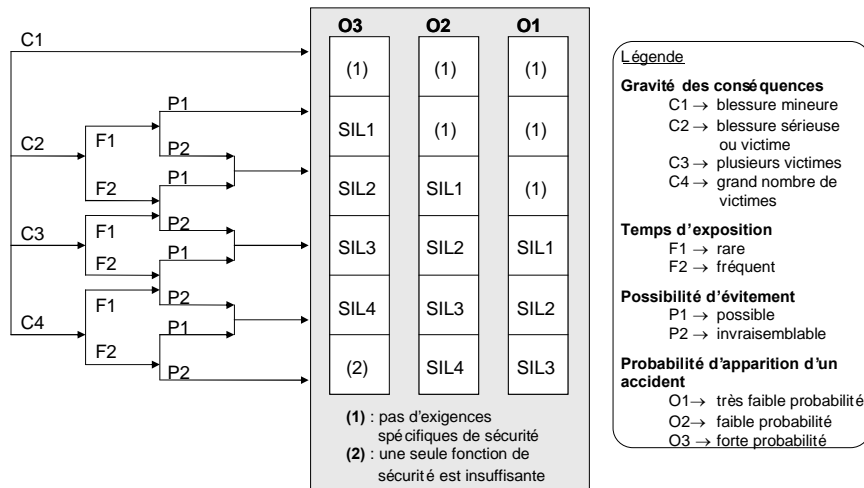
C1

C2

C3

C4

F1

F2

F1

F2

F1

F2

P1

P2

P1

P2

P1

P2

P1

P2

| O3 | O2 | O1 |
|---|---|---|
| (1) | (1) | (1) |
| SIL1 | (1) | (1) |
| SIL2 | SIL1 | (1) |
| SIL3 | SIL2 | SIL1 |
| SIL4 | SIL3 | SIL2 |
| (2) | SIL4 | SIL3 |

**(1)** : pas d'exigences spécifiques de sécurité
**(2)** : une seule fonction de sécurité est insuffisante

Légende

**Gravité des conséquences**
C1 $\rightarrow$ blessure mineure
C2 $\rightarrow$ blessure sérieuse ou victime
C3 $\rightarrow$ plusieurs victimes
C4 $\rightarrow$ grand nombre de victimes

**Temps d'exposition**
F1 $\rightarrow$ rare
F2 $\rightarrow$ fréquent

**Possibilité d'évitement**
P1 $\rightarrow$ possible
P2 $\rightarrow$ invraisemblable

**Probabilité d'apparition d'un accident**
O1 $\rightarrow$ très faible probabilité
O2 $\rightarrow$ faible probabilité
O3 $\rightarrow$ forte probabilité